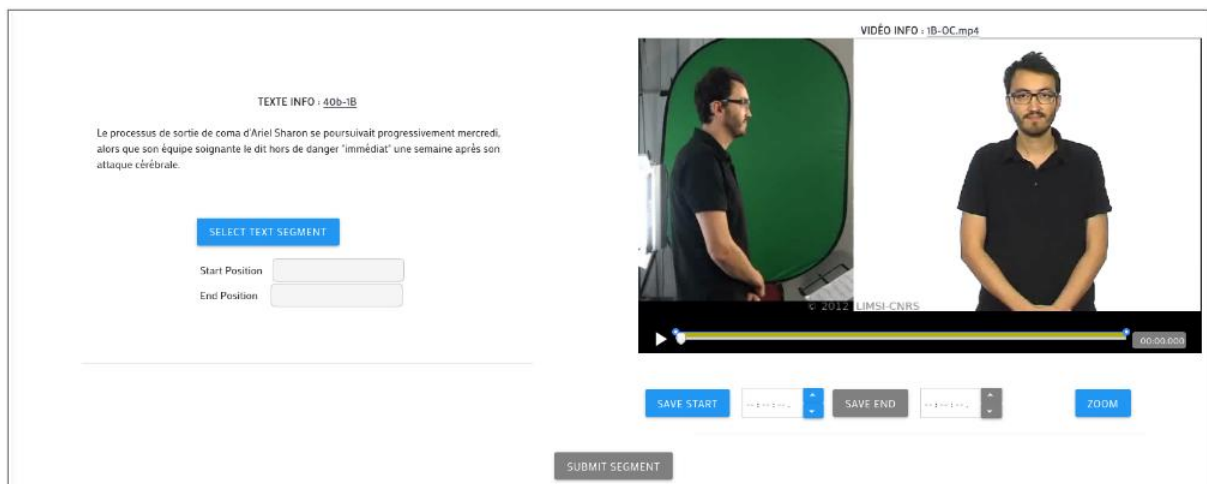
TEXTE INFO : 40b-1B

Le processus de sortie de coma d'Ariel Sharon se poursuivait progressivement mercredi, alors que son équipe soignante le dit hors de danger "immédiat" une semaine après son attaque cérébrale.

SELECT TEXT SEGMENT

Start Position

End Position

VIDÉO INFO : 1B-OC.mp4

© 2012 LIMSI-CNRS

00:00.000

SAVE START

--:--:--.-

SAVE END

--:--:--.-

ZOOM

SUBMIT SEGMENT